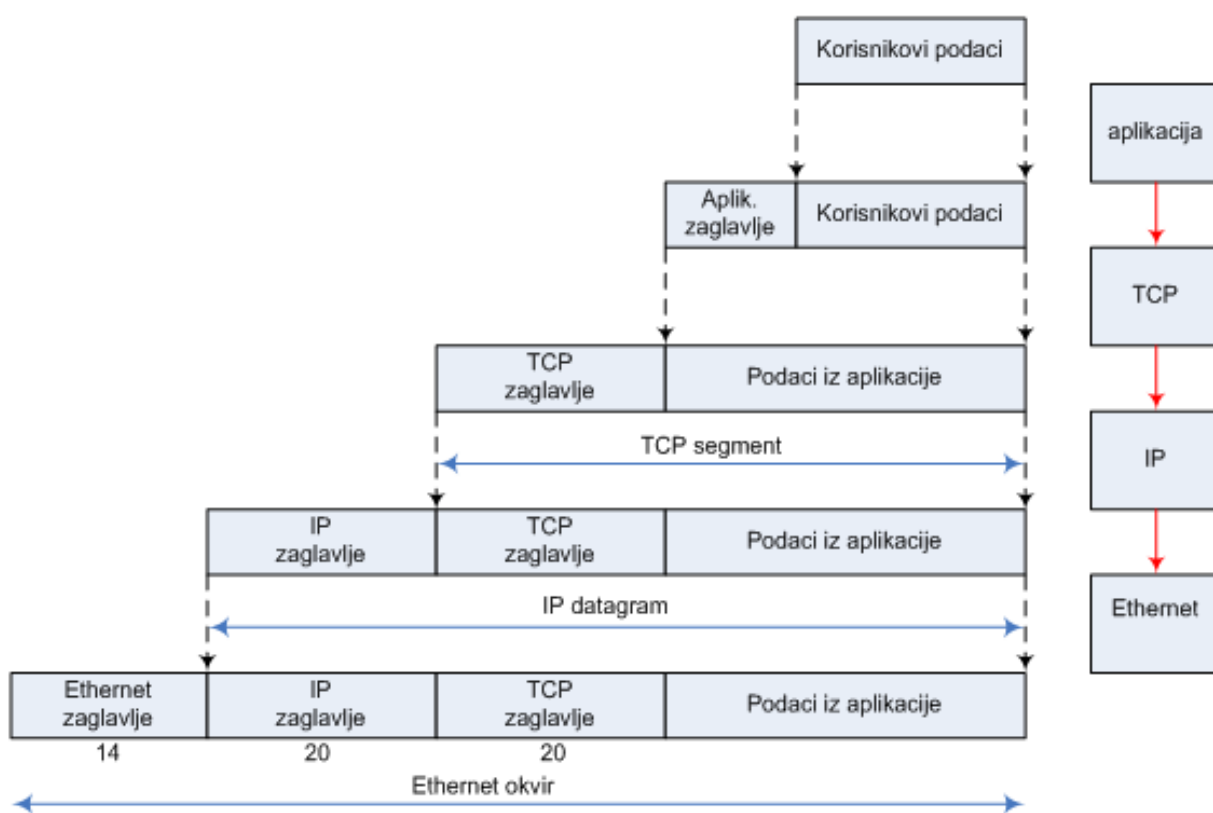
Korisnikovi podaci

aplikacija

Aplik. zaglavlje | Korisnikovi podaci

TCP

TCP zaglavlje | Podaci iz aplikacije

TCP segment

IP

IP zaglavlje | TCP zaglavlje | Podaci iz aplikacije

IP datagram

Ethernet

Ethernet zaglavlje | IP zaglavlje | TCP zaglavlje | Podaci iz aplikacije

14 20 20

Ethernet okvir